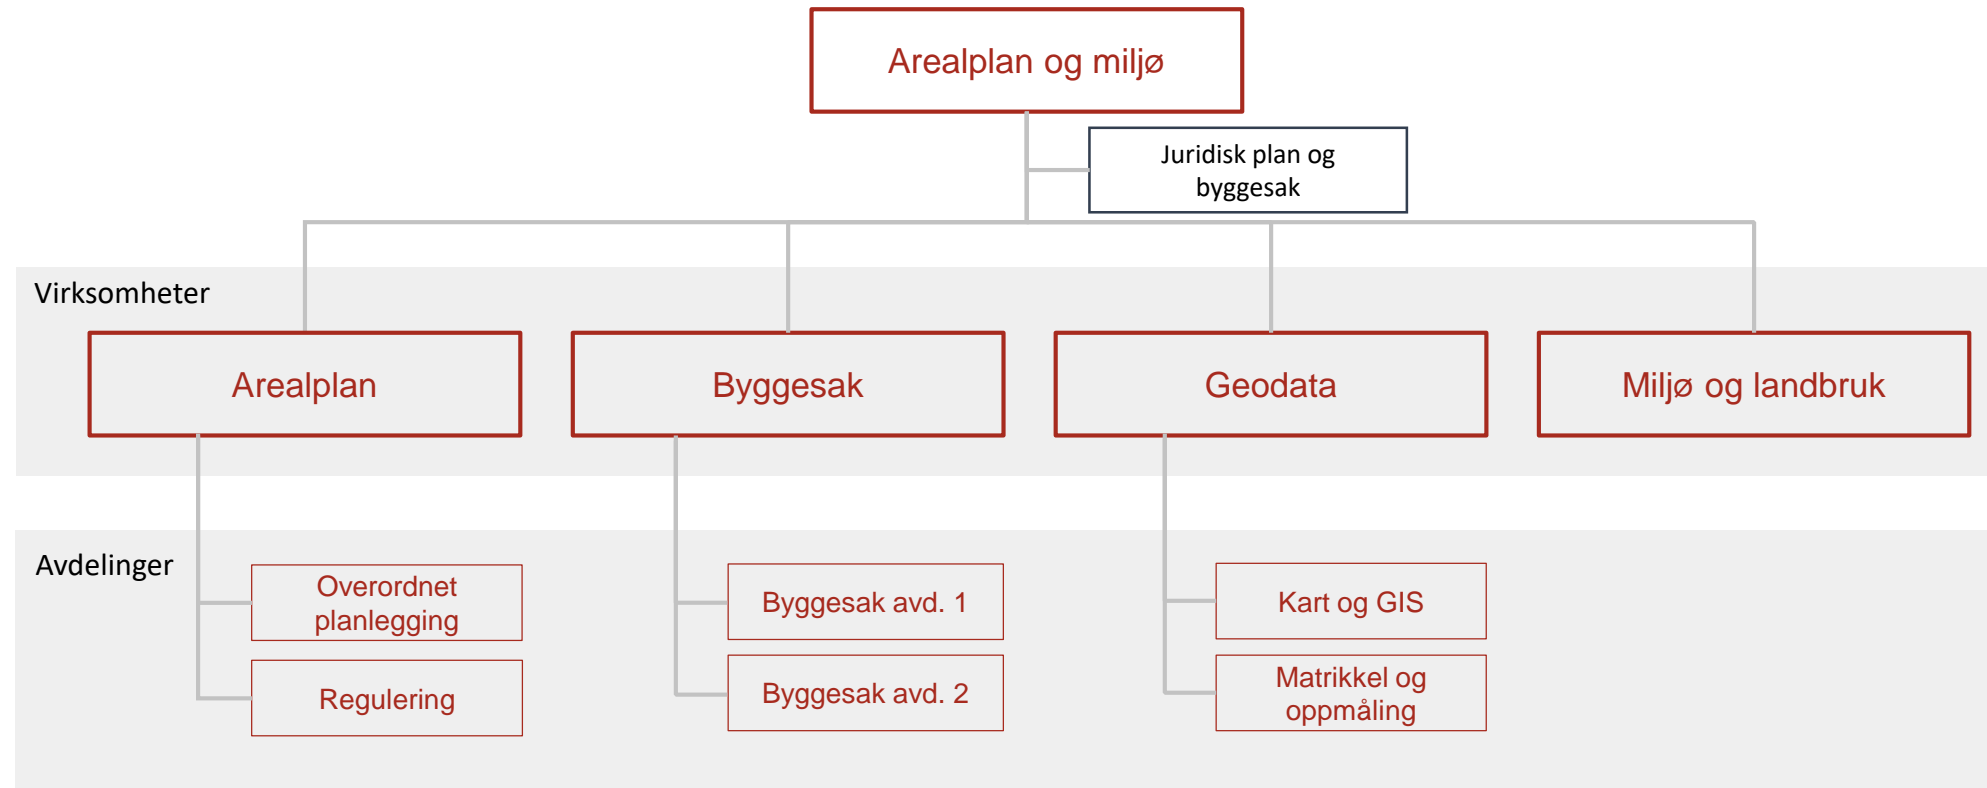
Arealplan og miljø

Juridisk plan og byggesak

Virksomheter

Arealplan

Byggesak

Geodata

Miljø og landbruk

Avdelinger

Overordnet planlegging

Regulering

Byggesak avd. 1

Byggesak avd. 2

Kart og GIS

Matrikkel og oppmåling